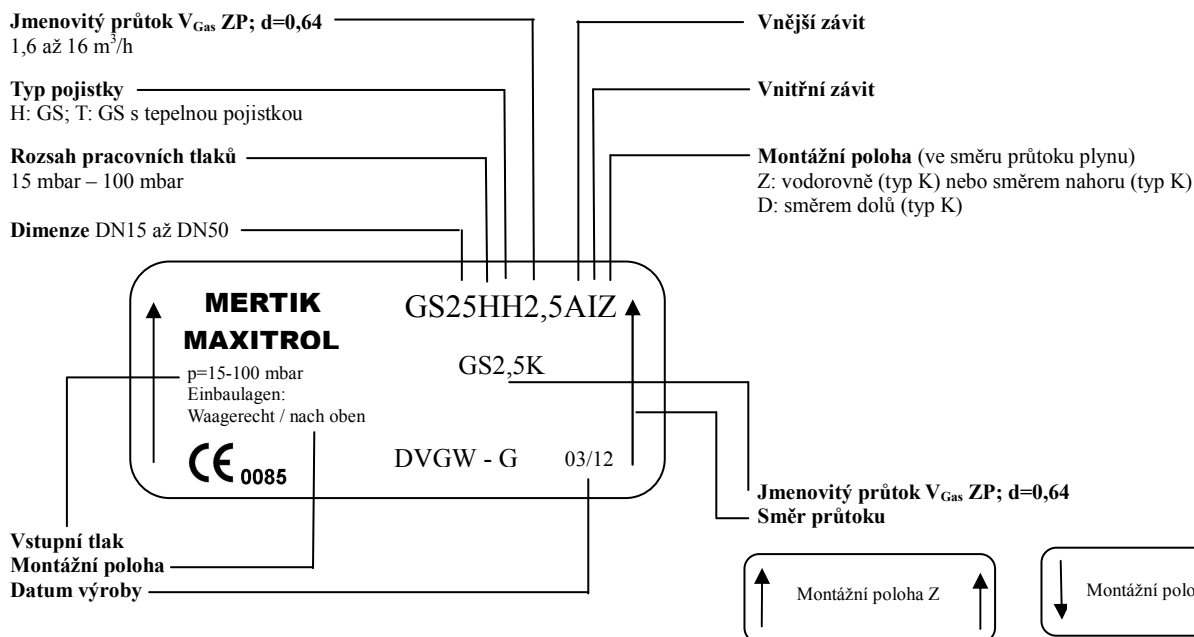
**Jmenovitý průtok $V_{Gas}$ ZP; d=0,64**
1,6 až 16 m$^3$/h

**Typ pojistky**
H: GS; T: GS s tepelnou pojistkou

**Rozsah pracovních tlaků**
15 mbar – 100 mbar

**Dimenze** DN15 až DN50

**Vnější závit**

**Vnitřní závit**

**Montážní poloha** (ve směru průtoku plynu)
Z: vodorovně (typ K) nebo směrem nahoru (typ K)
D: směrem dolů (typ K)

MERTIK
MAXITROL

GS25HH2,5AIZ

GS2,5K

p=15-100 mbar
Einbaulagen:
Waagerecht / nach oben

CE 0085

DVGW - G

03/12

**Jmenovitý průtok $V_{Gas}$ ZP; d=0,64**
**Směr průtoku**

**Vstupní tlak**
**Montážní poloha**
**Datum výroby**

Montážní poloha Z

Montážní polo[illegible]